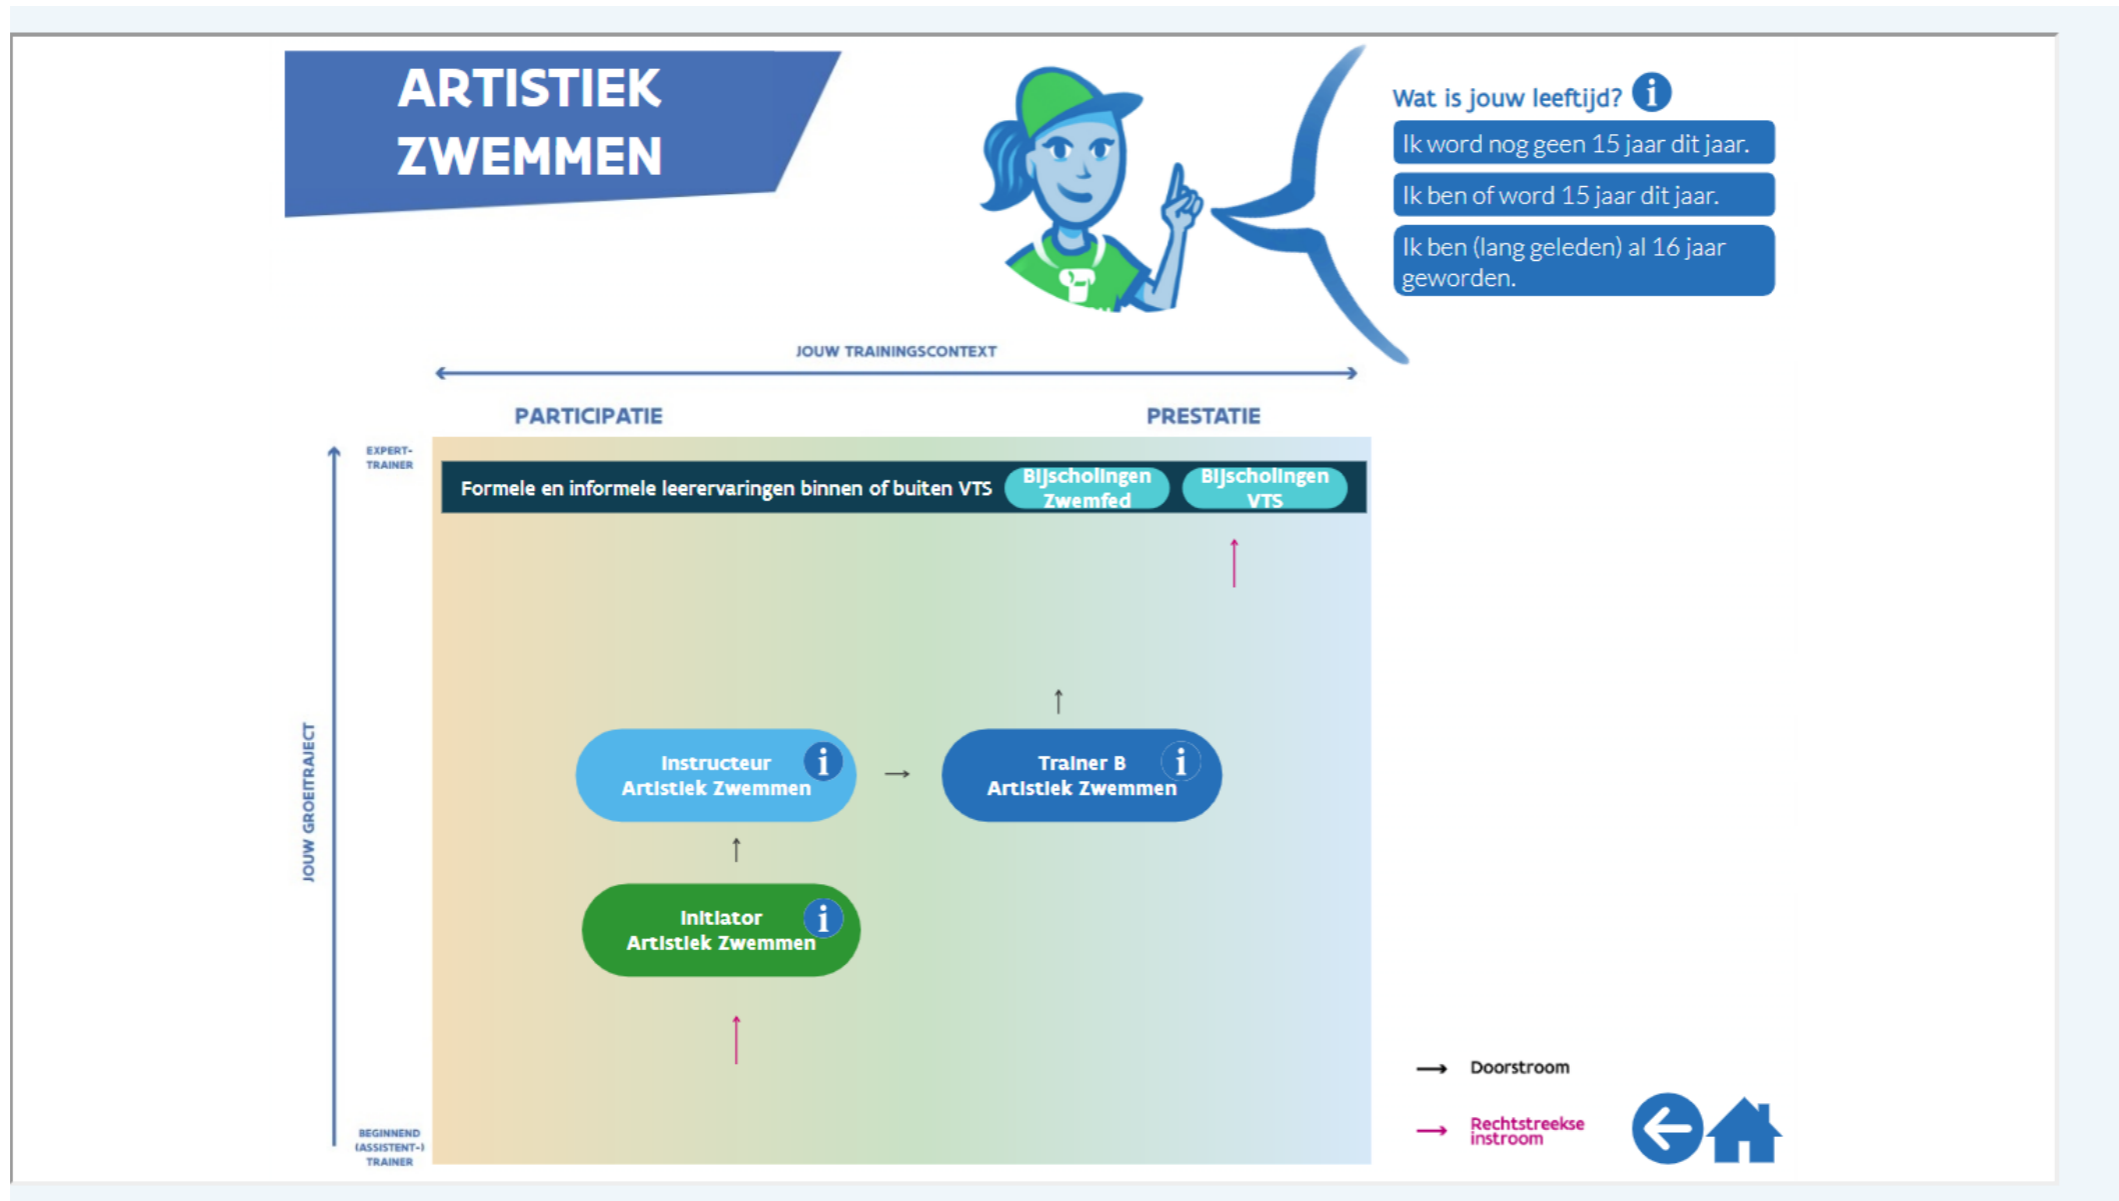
ARTISTIEK ZWEMMEN

Wat is jouw leeftijd? i

Ik word nog geen 15 jaar dit jaar.

Ik ben of word 15 jaar dit jaar.

Ik ben (lang geleden) al 16 jaar geworden.

JOUW TRAININGSCONTEXT

PARTICIPATIE

PRESTATIE

EXPERT-TRAINER

JOUW GROEITRAJECT

BEGINNEND (ASSISTENT-) TRAINER

Formele en informele leerervaringen binnen of buiten VTS

Bijscholingen Zwemfed

Bijscholingen VTS

Instructeur Artistiek Zwemmen i

Trainer B Artistiek Zwemmen i

Initiator Artistiek Zwemmen i

Doorstroom

Rechtstreekse instroom